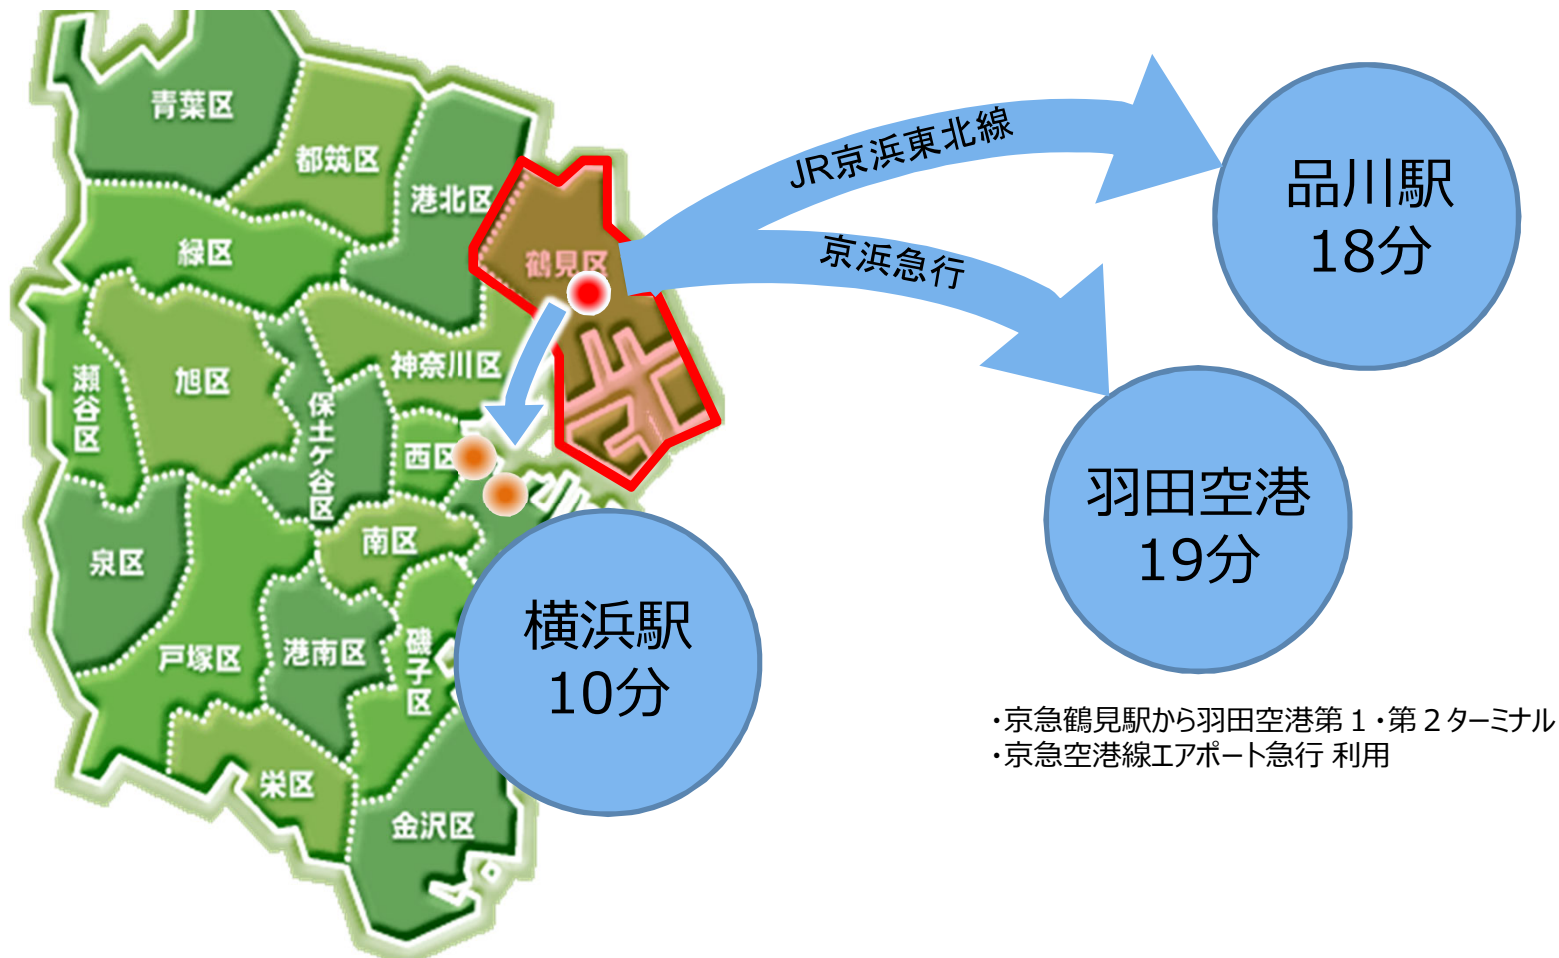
青葉区
都筑区
港北区
緑区
鶴見区
旭区
神奈川区
瀬谷区
保土ケ谷区
西区
南区
泉区
戸塚区
港南区
磯子区
栄区
金沢区

JR京浜東北線
京浜急行

品川駅
18分

羽田空港
19分

横浜駅
10分

・京急鶴見駅から羽田空港第１・第２ターミナル
・京急空港線エアポート急行 利用